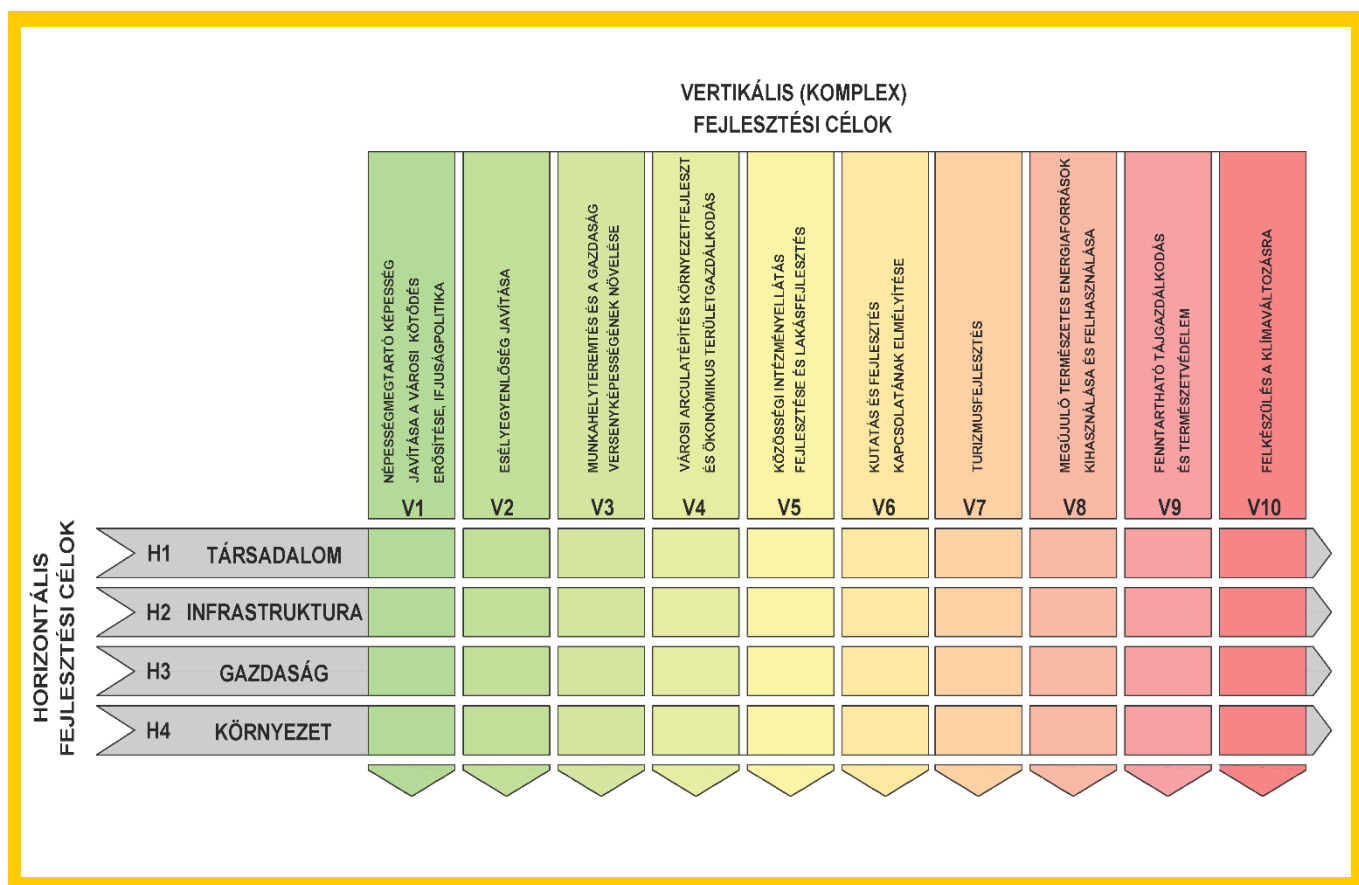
VERTIKÁLIS (KOMPLEX)
FEJLESZTÉSI CÉLOK

NÉPESSÉGMEGTARTÓ KÉPESSÉG JAVÍTÁSA A VÁROSI KÖTŐDÉS ERŐSÍTÉSE, IFJÚSÁGPOLITIKA
V1

ESÉLYEGYENLŐSÉG JAVÍTÁSA
V2

MUNKAHELYTEREMTÉS ÉS A GAZDASÁG VERSENYKÉPESSÉGÉNEK NÖVELÉSE
V3

VÁROSI ARCULATÉPÍTÉS KÖRNYEZETFEJLESZT ÉS ÖKONÓMIKUS TERÜLETGAZDÁLKODÁS
V4

KÖZÖSSÉGI INTÉZMÉNYELLÁTÁS FEJLESZTÉSE ÉS LAKÁSFEJLESZTÉS
V5

KUTATÁS ÉS FEJLESZTÉS KAPCSOLATÁNAK ELMÉLYÍTÉSE
V6

TURIZMUSFEJLESZTÉS
V7

MEGÚJULÓ TERMÉSZETES ENERGIAFORRÁSOK KIHASZNÁLÁSA ÉS FELHASZNÁLÁSA
V8

FENNTARTHATÓ TÁJGAZDÁLKODÁS ÉS TERMÉSZETVÉDELEM
V9

FELKÉSZÜLÉS A KLÍMAVÁLTOZÁSRA
V10

HORIZONTÁLIS FEJLESZTÉSI CÉLOK

H1 TÁRSADALOM
H2 INFRASTRUKTURA
H3 GAZDASÁG
H4 KÖRNYEZET